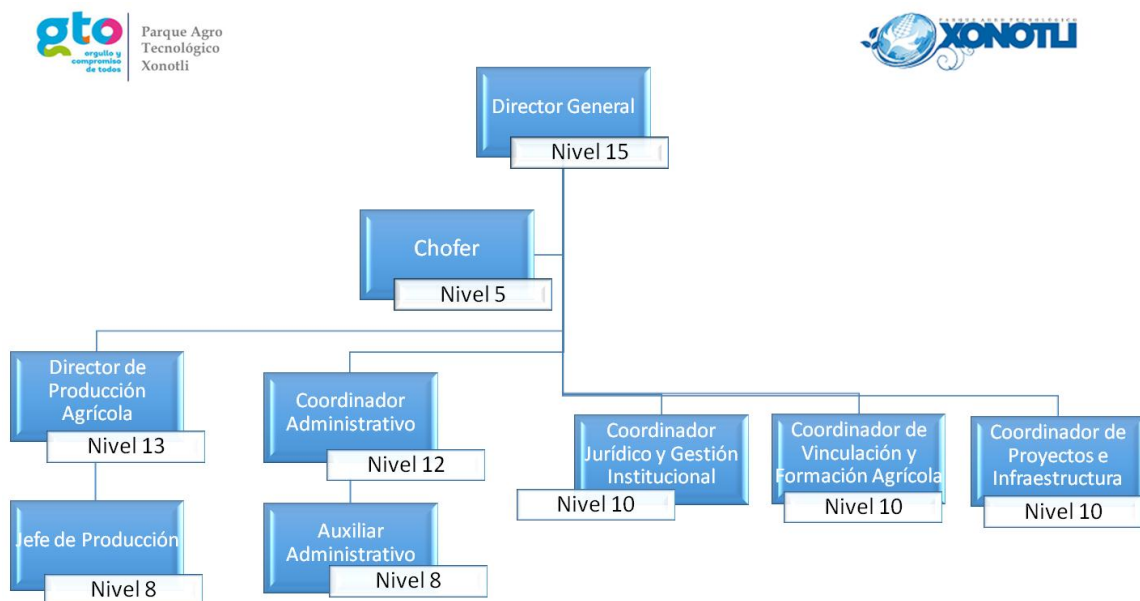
gto orgullo y compromiso de todos

Parque Agro Tecnológico Xonotli

PARQUE AGRO TECNOLÓGICO XONOTLI

Director General
Nivel 15

Chofer
Nivel 5

Director de Producción Agrícola
Nivel 13

Jefe de Producción
Nivel 8

Coordinador Administrativo
Nivel 12

Auxiliar Administrativo
Nivel 8

Coordinador Jurídico y Gestión Institucional
Nivel 10

Coordinador de Vinculación y Formación Agrícola
Nivel 10

Coordinador de Proyectos e Infraestructura
Nivel 10